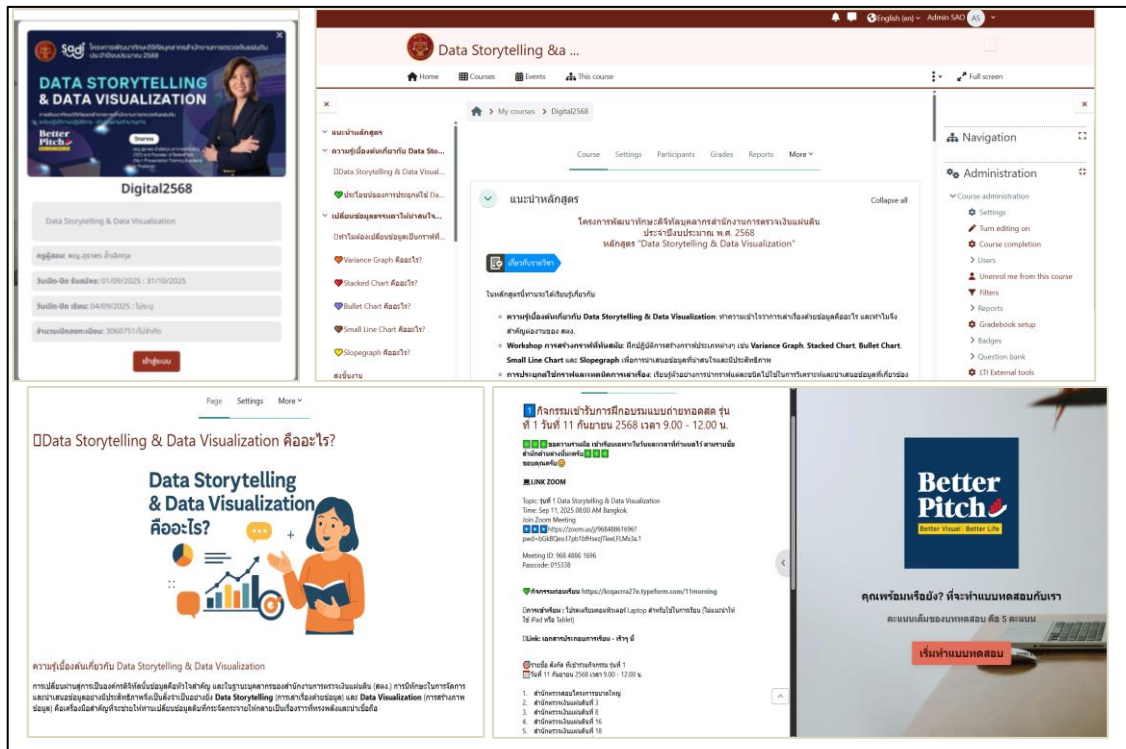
Sadi โครงการพัฒนาทักษะดิจิทัลบุคลากรสำนักงานการตรวจเงินแผ่นดิน ประจำปีงบประมาณ 2568

DATA STORYTELLING & DATA VISUALIZATION

Better Pitch

Digital2568

Data Storytelling & Data Visualization

ครูผู้สอน: ดร.สุรพร ลิ้มมังกร

วันเปิด-ปิด ลงทะเบียน: 01/09/2025 : 31/10/2025

วันเปิด-ปิด เรียน: 04/09/2025 : ไม่ระบุ

จำนวนเปิดลงทะเบียน: 3060751/ไม่จำกัด

เข้าสู่ระบบ

English (en) Admin SAO AS

Data Storytelling &a ...

Home Courses Events This course Full screen

แนะนำหลักสูตร

ความรู้เบื้องต้นเกี่ยวกับ Data Sto...

Data Storytelling & Data Visual...

ประโยชน์ของการประยุกต์ใช้ Da...

เปลี่ยนข้อมูลธรรมดาให้น่าสนใจ...

ทำไมต้องเปลี่ยนข้อมูลเป็นกราฟิก...

Variance Graph คืออะไร?

Stacked Chart คืออะไร?

Bullet Chart คืออะไร?

Small Line Chart คืออะไร?

Slopegraph คืออะไร?

ส่งชิ้นงาน

My courses > Digital2568

Course Settings Participants Grades Reports More

แนะนำหลักสูตร

Collapse all

โครงการพัฒนาทักษะดิจิทัลบุคลากรสำนักงานการตรวจเงินแผ่นดิน ประจำปีงบประมาณ พ.ศ. 2568 หลักสูตร "Data Storytelling & Data Visualization"

เกี่ยวกับรายวิชา

ในหลักสูตรนี้ท่านจะได้เรียนรู้เกี่ยวกับ

ความรู้เบื้องต้นเกี่ยวกับ Data Storytelling & Data Visualization: ทำความเข้าใจการเล่าเรื่องด้วยข้อมูลคืออะไร และทำไมจึงสำคัญต่องานของ สตง.

Workshop การสร้างกราฟที่ทันสมัย: ฝึกปฏิบัติการสร้างกราฟประเภทต่างๆ เช่น Variance Graph, Stacked Chart, Bullet Chart, Small Line Chart และ Slopegraph เพื่อการนำเสนอข้อมูลที่น่าสนใจและมีประสิทธิภาพ

การประยุกต์ใช้กราฟและเทคนิคการเล่าเรื่อง: เรียนรู้ตัวอย่างการนำกราฟและเทคนิคไปใช้ในการวิเคราะห์และนำเสนอข้อมูลที่เกี่ยวข้อง

Navigation

Administration

Course administration
Settings
Turn editing on
Course completion
Users
Unenrol me from this course
Filters
Reports
Gradebook setup
Badges
Question bank
LTI External tools

Page Settings More

Data Storytelling & Data Visualization คืออะไร?

Data Storytelling & Data Visualization คืออะไร?

ความรู้เบื้องต้นเกี่ยวกับ Data Storytelling & Data Visualization

การเปลี่ยนผ่านสู่การเป็นองค์กรดิจิทัลนั้นข้อมูลคือหัวใจสำคัญ และในฐานะบุคลากรของสำนักงานการตรวจเงินแผ่นดิน (สตง.) การมีทักษะในการจัดการและนำเสนอข้อมูลอย่างมีประสิทธิภาพจึงเป็นสิ่งจำเป็นอย่างยิ่ง Data Storytelling (การเล่าเรื่องด้วยข้อมูล) และ Data Visualization (การสร้างภาพข้อมูล) คือเครื่องมือสำคัญที่จะช่วยให้ท่านเปลี่ยนข้อมูลดิบที่กระจัดกระจายให้กลายเป็นเรื่องราวที่ทรงพลังและน่าเชื่อถือ

1 กิจกรรมเข้ารับการฝึกอบรมแบบถ่ายทอดสด รุ่นที่ 1 วันที่ 11 กันยายน 2568 เวลา 9.00 - 12.00 น.

ขอความร่วมมือ เข้าเรียนเฉพาะในวันและเวลาที่ท่านลงไว้ ตามรายชื่อสำนักด้านล่างเป็นต้นไป ขอบคุณครับ

LINK ZOOM

Topic: รุ่นที่ 1 Data Storytelling & Data Visualization
Time: Sep 11, 2025 08:00 AM Bangkok
Join Zoom Meeting
https://zoom.us/j/96848861696?pwd=bGkBQeo37pb1bfHsezjTleeLFLMx3a.1

Meeting ID: 968 4886 1696
Passcode: 015338

กิจกรรมก่อนเรียน https://kcqacrra27e.typeform.com/11morning

การเข้าเรียน : โปรดเตรียมคอมพิวเตอร์ Laptop สำหรับใช้ในการเรียน (ไม่แนะนำให้ใช้ iPad หรือ Tablet)

Link: เอกสารประกอบการเรียน - ตัวๆ นี้

รายชื่อ ดังกล่าว ที่เข้ารับกิจกรรม รุ่นที่ 1
วันที่ 11 กันยายน 2568 เวลา 9.00 - 12.00 น.

1. สำนักตรวจสอบโครงการขนาดใหญ่
2. สำนักตรวจเงินแผ่นดินที่ 3
3. สำนักตรวจเงินแผ่นดินที่ 8
4. สำนักตรวจเงินแผ่นดินที่ 16
5. สำนักตรวจเงินแผ่นดินที่ 18

Better Pitch
Better Visual · Better Life

คุณพร้อมหรือยัง? ที่จะทำแบบทดสอบกับเรา

คะแนนเต็มของบททดสอบ คือ 5 คะแนน

เริ่มทำแบบทดสอบ